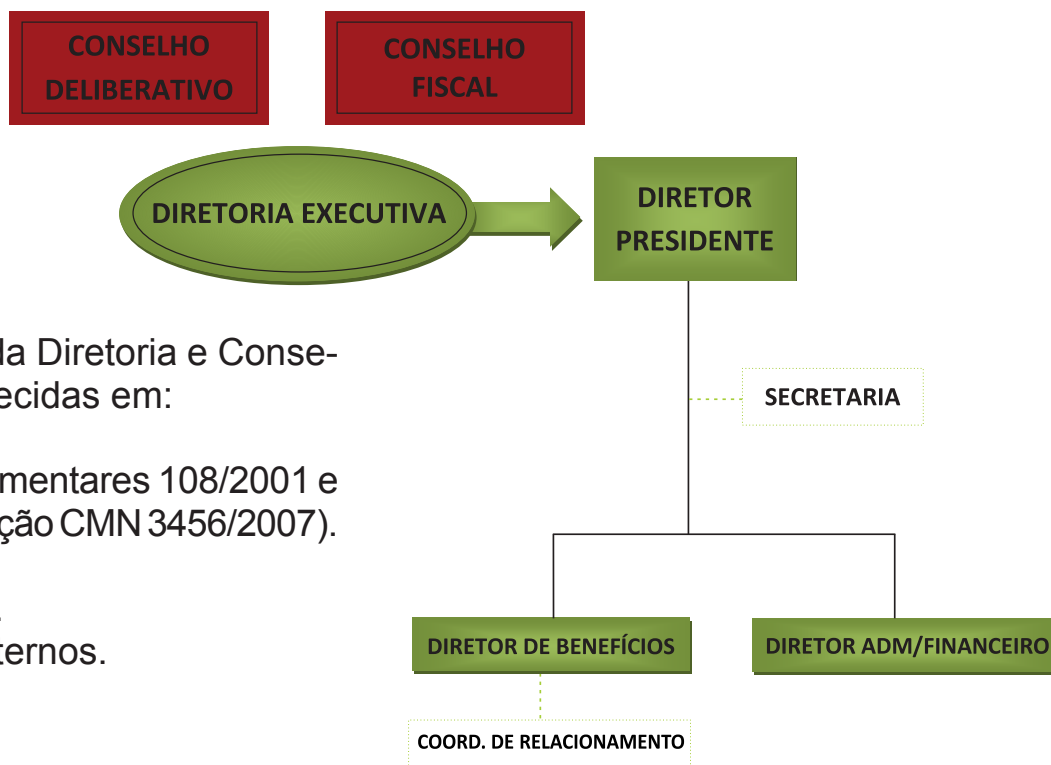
CONSELHO DELIBERATIVO

CONSELHO FISCAL

DIRETORIA EXECUTIVA

DIRETOR PRESIDENTE

la Diretoria e Conseecidas em:

mentares 108/2001 e ção CMN 3456/2007).

ternos.

SECRETARIA

DIRETOR DE BENEFÍCIOS

DIRETOR ADM/FINANCEIRO

COORD. DE RELACIONAMENTO